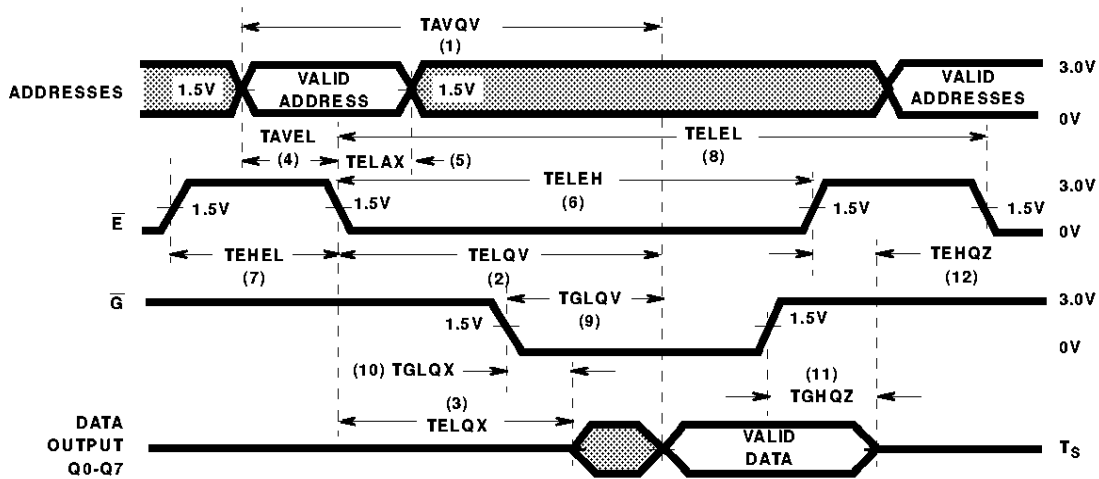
TAVQV
(1)

ADDRESSES 1.5V VALID ADDRESS 1.5V VALID ADDRESSES 3.0V 0V

TAVEL (4) TELAX (5) TELEL (8)

TELEH (6)

$\overline{E}$ 1.5V 1.5V 1.5V 1.5V 3.0V 0V

TEHEL (7) TELQV (2) TEHQZ (12)

$\overline{G}$ TGLQV (9) 3.0V

1.5V 1.5V 0V

(10) TGLQX (11) TGHQZ

DATA OUTPUT Q0-Q7 (3) TELQX VALID DATA $T_S$